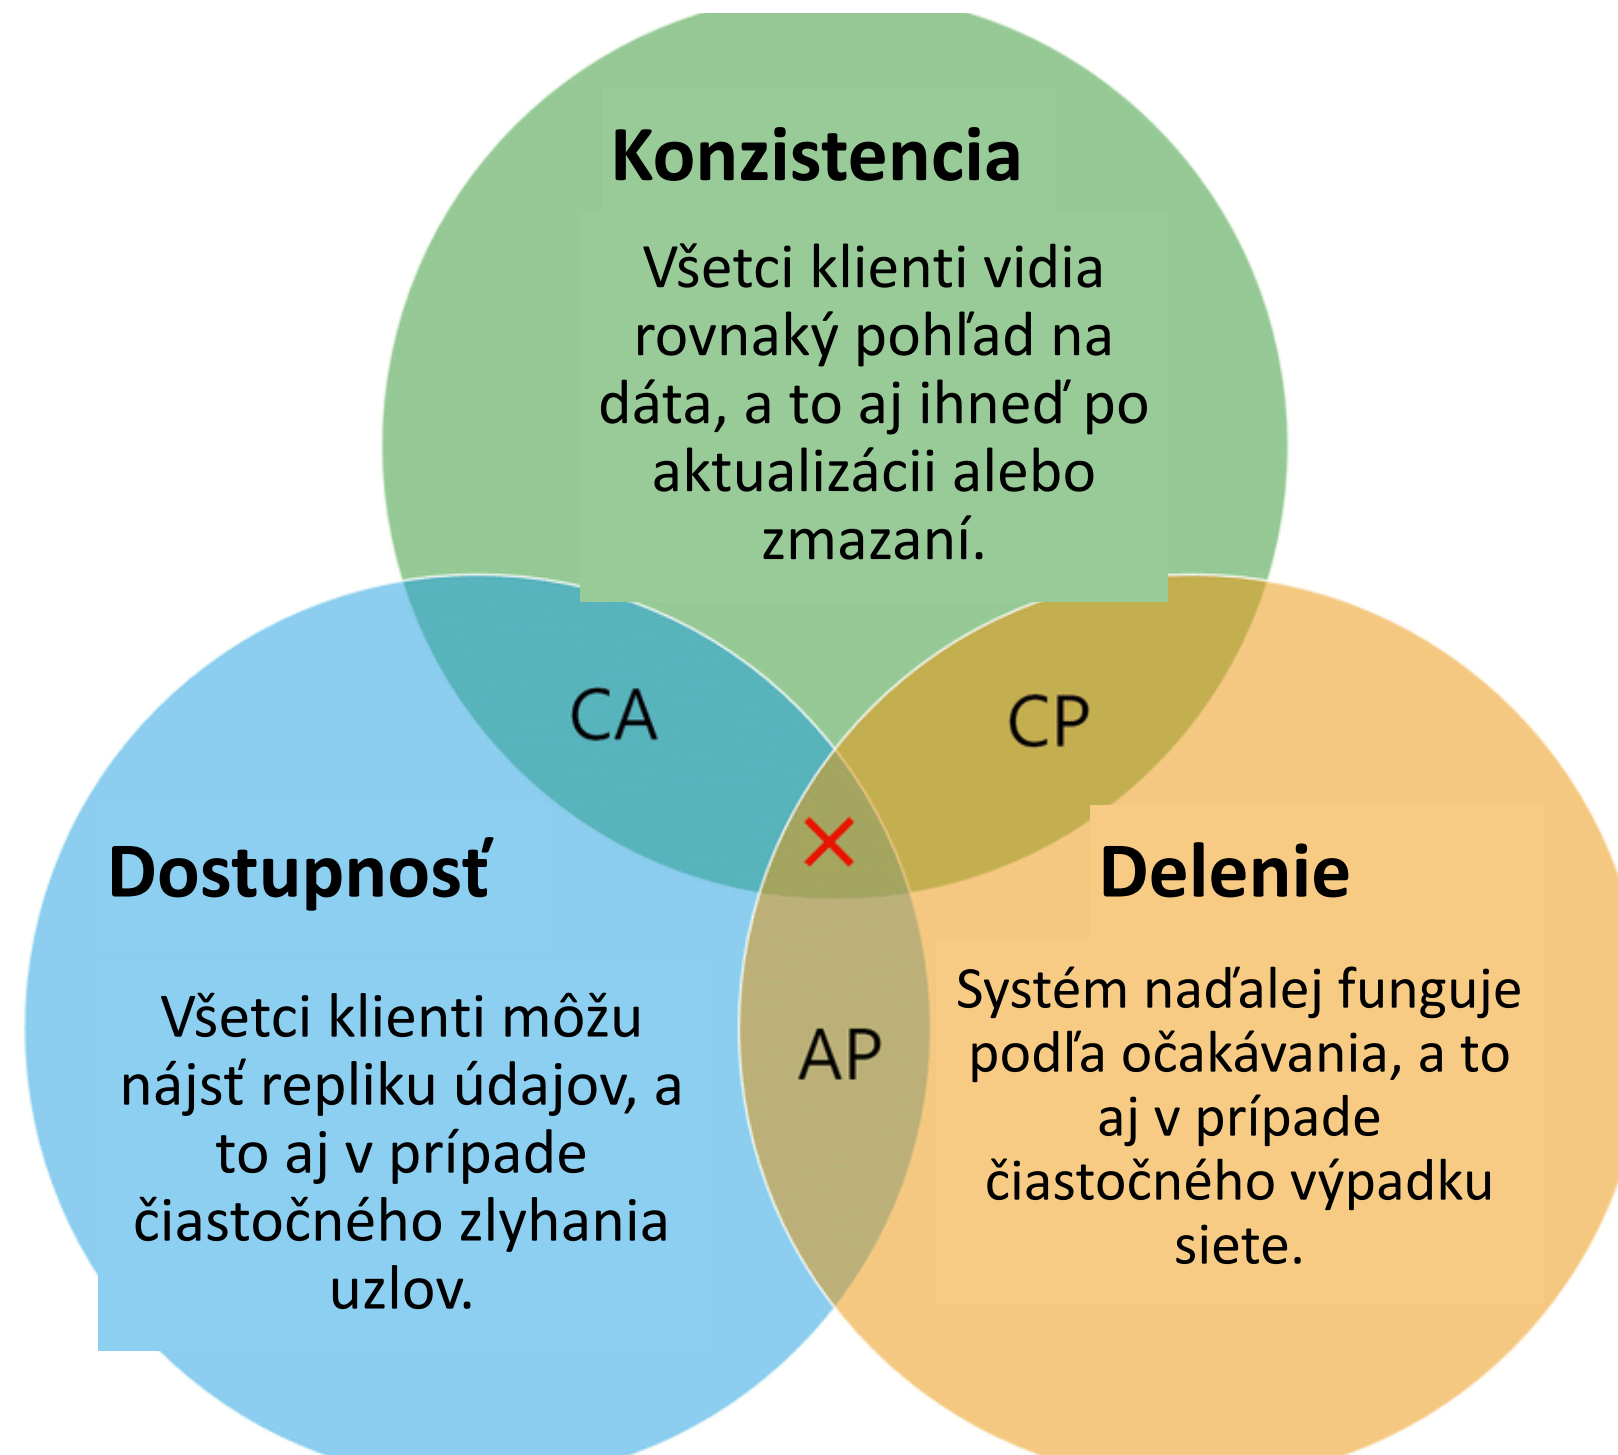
Konzistencia

Všetci klienti vidia rovnaký pohľad na dáta, a to aj ihneď po aktualizácii alebo zmazaní.

CA

CP

Dostupnosť

Delenie

Všetci klienti môžu nájsť repliku údajov, a to aj v prípade čiastočného zlyhania uzlov.

AP

Systém naďalej funguje podľa očakávania, a to aj v prípade čiastočného výpadku siete.